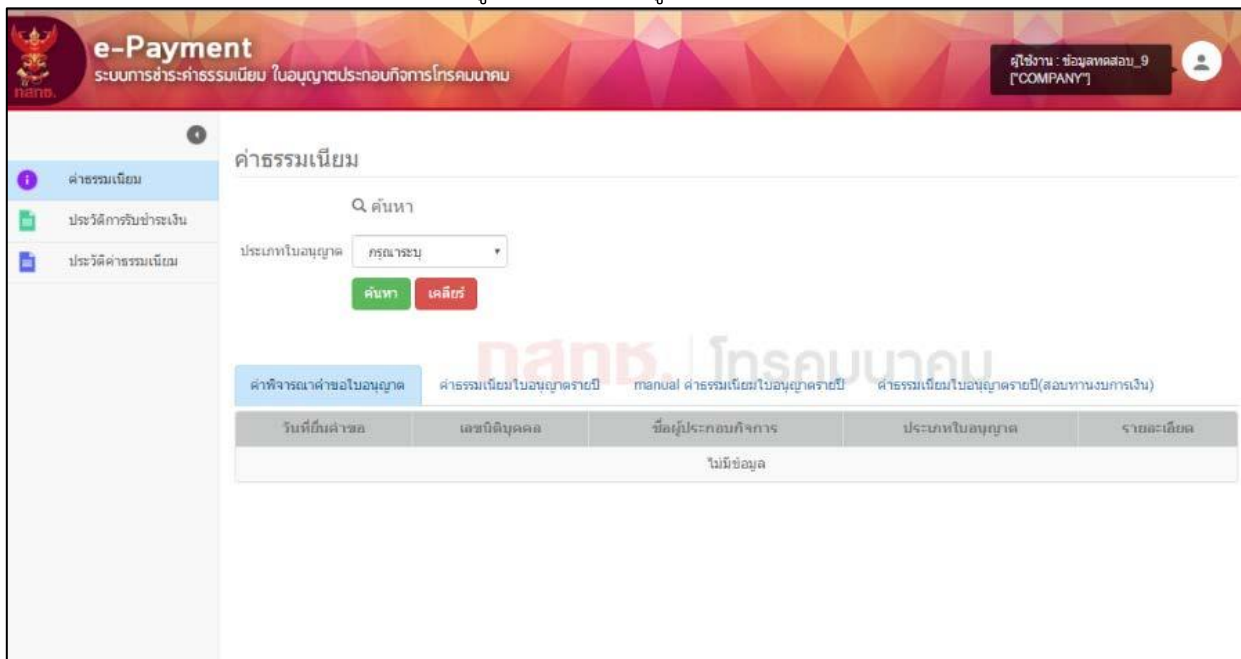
กสทช.

e-Payment
ระบบการชำระค่าธรรมเนียม ใบอนุญาตประกอบกิจการโทรคมนาคม

ผู้ใช้งาน : ข้อมูลทดสอบ_9
["COMPANY"]

ค่าธรรมเนียม
ประวัติการรับชำระเงิน
ประวัติค่าธรรมเนียม

ค่าธรรมเนียม

ค้นหา

ประเภทใบอนุญาต กรุณาระบุ

ค้นหา เคลียร์

กสทช. โทรคมนาคม

ค่าพิจารณาคำขอใบอนุญาต | ค่าธรรมเนียมใบอนุญาตรายปี | manual ค่าธรรมเนียมใบอนุญาตรายปี | ค่าธรรมเนียมใบอนุญาตรายปี(สอบทานงบการเงิน)

| วันที่ยื่นคำขอ | เลขนิติบุคคล | ชื่อผู้ประกอบกิจการ | ประเภทใบอนุญาต | รายละเอียด |
|---|---|---|---|---|
| ไม่มีข้อมูล | | | | |